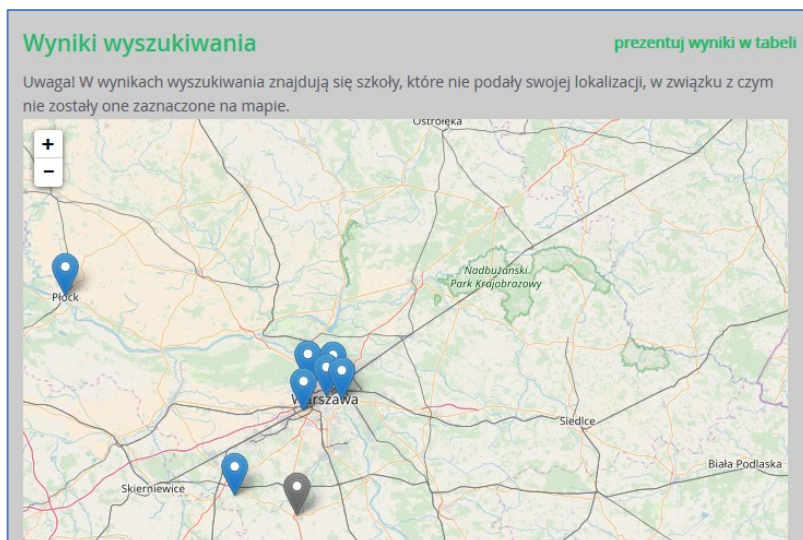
Wyniki wyszukiwania

prezentuj wyniki w tabeli

Uwaga! W wynikach wyszukiwania znajdują się szkoły, które nie podały swojej lokalizacji, w związku z czym nie zostały one zaznaczone na mapie.

+
−

Ostrołęka

Nadbużański Park Krajobrazowy

Płock

Warszawa

Siedlce

Biała Podlaska

Skierniewice